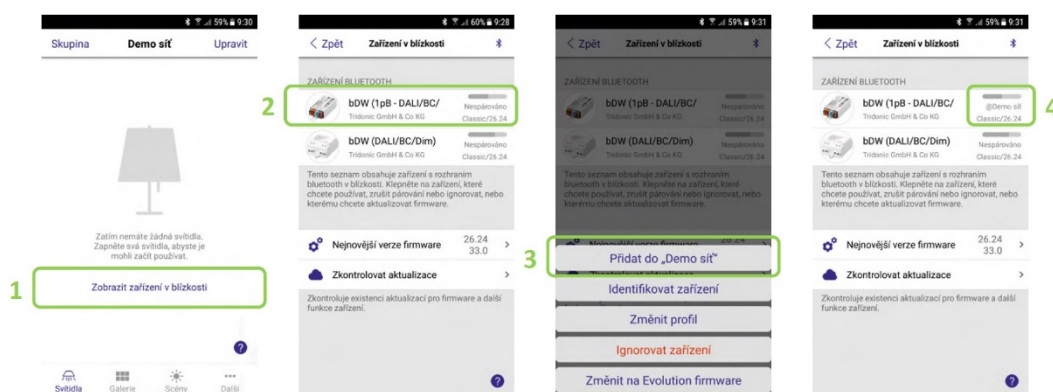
59% 9:30

Skupina Demo síť Upravit

Zatím nemáte žádná svítidla. Zapněte svá svítidla, abyste je mohli začít používat.

1

Zobrazit zařízení v blízkosti

?

Svítidla Galerie Scény Další

60% 9:28

< Zpět Zařízení v blízkosti

ZAŘÍZENÍ BLUETOOTH

2

bDW (1pB - DALI/BC/ Tridonic GmbH & Co KG Nespárováno Classic/26.24

bDW (DALI/BC/Dim) Tridonic GmbH & Co KG Nespárováno Classic/26.24

Tento seznam obsahuje zařízení s rozhraním bluetooth v blízkosti. Klepněte na zařízení, které chcete používat, zrušit párování nebo ignorovat, nebo kterému chcete aktualizovat firmware.

Nejnovější verze firmware 26.24 33.0 >

Zkontrolovat aktualizace >

Zkontroluje existenci aktualizací pro firmware a další funkce zařízení.

?

59% 9:31

< Zpět Zařízení v blízkosti

ZAŘÍZENÍ BLUETOOTH

bDW (1pB - DALI/BC/ Tridonic GmbH & Co KG Nespárováno Classic/26.24

bDW (DALI/BC/Dim) Tridonic GmbH & Co KG Nespárováno Classic/26.24

Tento seznam obsahuje zařízení s rozhraním bluetooth v blízkosti. Klepněte na zařízení, které chcete používat, zrušit párování nebo ignorovat, nebo kterému chcete aktualizovat firmware.

3

Přidat do „Demo síť"

Identifikovat zařízení

Změnit profil

Ignorovat zařízení

Změnit na Evolution firmware

59% 9:31

< Zpět Zařízení v blízkosti

ZAŘÍZENÍ BLUETOOTH

bDW (1pB - DALI/BC/ Tridonic GmbH & Co KG @Demo síť Classic/26.24

4

bDW (DALI/BC/Dim) Tridonic GmbH & Co KG Nespárováno Classic/26.24

Tento seznam obsahuje zařízení s rozhraním bluetooth v blízkosti. Klepněte na zařízení, které chcete používat, zrušit párování nebo ignorovat, nebo kterému chcete aktualizovat firmware.

Nejnovější verze firmware 26.24 33.0 >

Zkontrolovat aktualizace >

Zkontroluje existenci aktualizací pro firmware a další funkce zařízení.

?